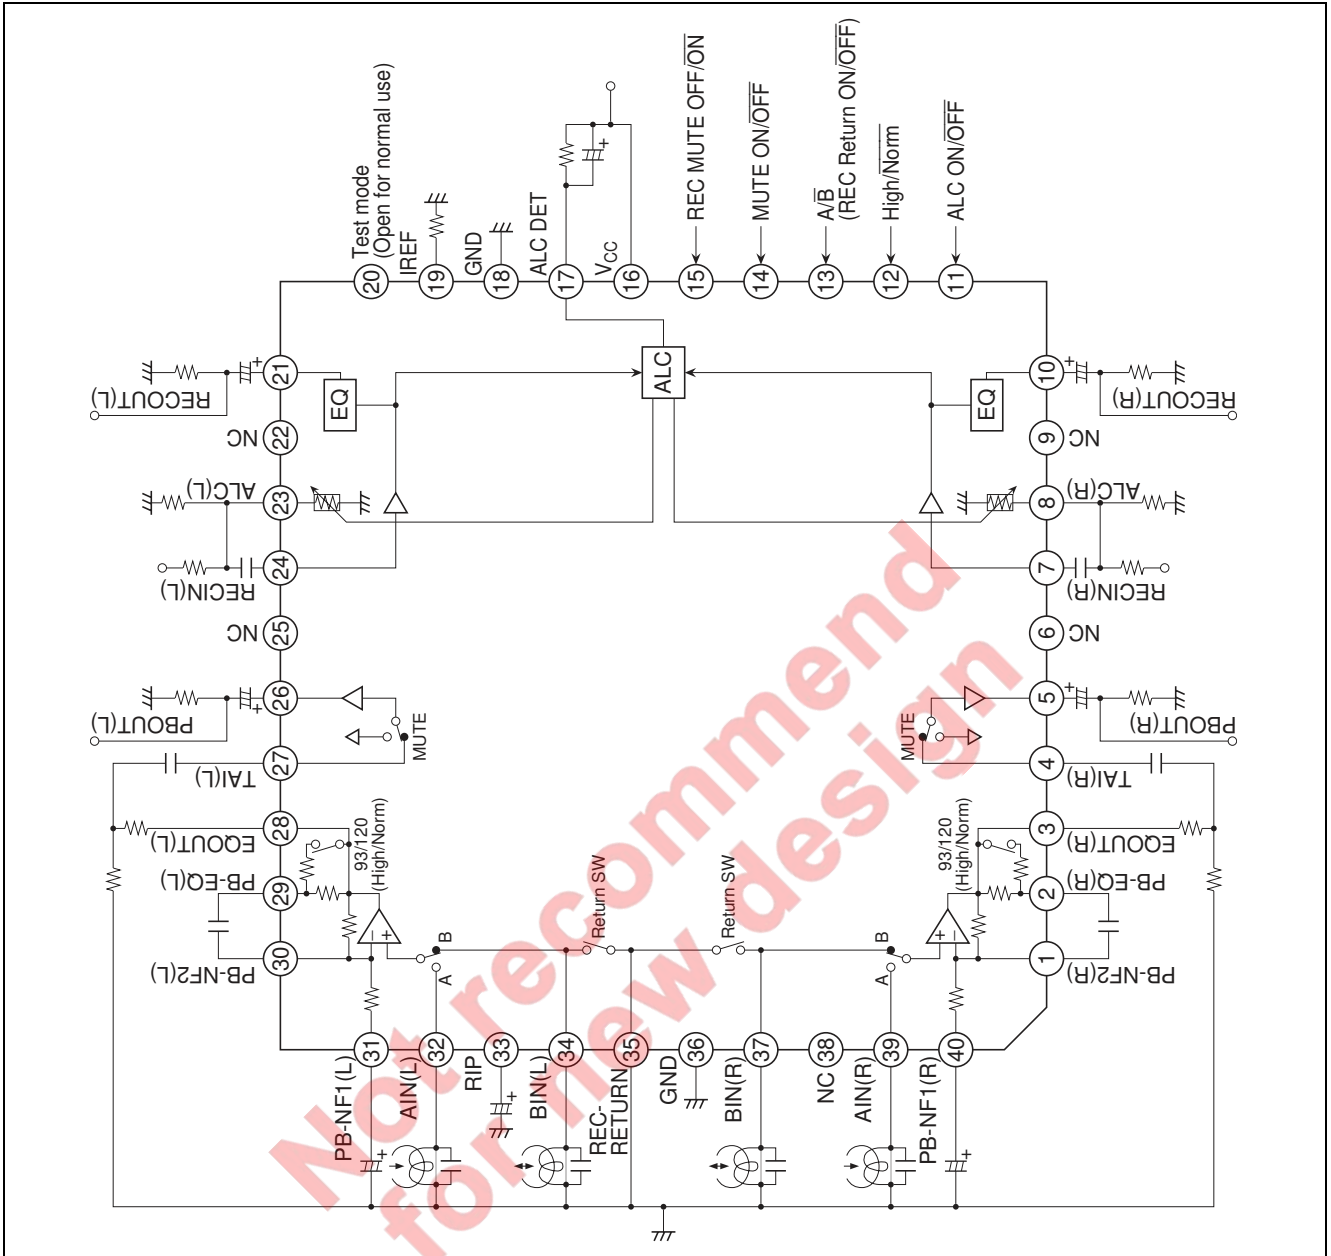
Test mode
(Open for normal use)
IREF
GND
ALC DET
$V_{CC}$
REC MUTE OFF/$\overline{ON}$
MUTE ON/$\overline{OFF}$
A/$\overline{B}$
(REC Return ON/$\overline{OFF}$)
High/$\overline{Norm}$
ALC ON/$\overline{OFF}$
20
19
18
17
16
15
14
13
12
11
21
RECOUT(L)
EQ
ALC
EQ
10
RECOUT(R)
22
NC
9
NC
23
ALC(L)
8
ALC(R)
24
RECIN(L)
7
RECIN(R)
25
NC
6
NC
26
PBOUT(L)
5
PBOUT(R)
MUTE
MUTE
27
TAI(L)
4
TAI(R)
28
EQOUT(L)
93/120
(High/Norm)
3
EQOUT(R)
93/120
(High/Norm)
29
PB-EQ(L)
2
PB-EQ(R)
Return SW
Return SW
B
B
30
PB-NF2(L)
A
A
1
PB-NF2(R)
31
32
33
34
35
36
37
38
39
40
PB-NF1(L)
AIN(L)
RIP
BIN(L)
REC-RETURN
GND
BIN(R)
NC
AIN(R)
PB-NF1(R)
Not recommend for new design